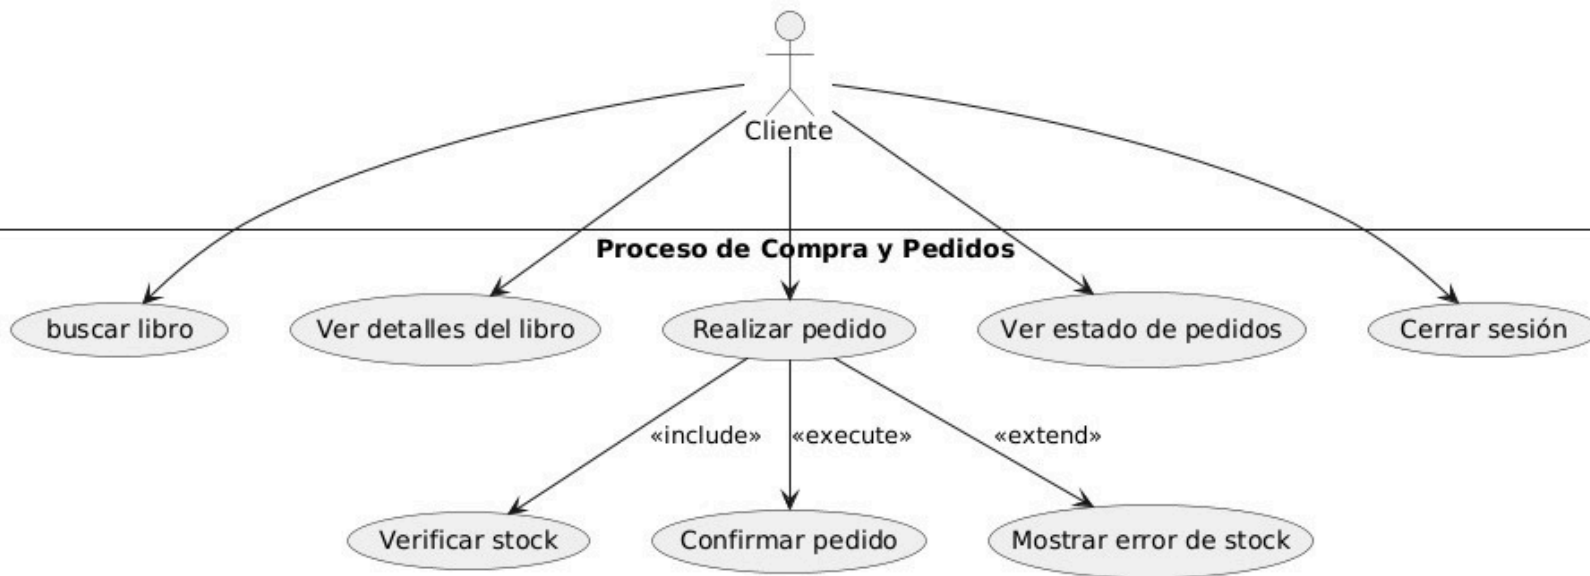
Cliente

Proceso de Compra y Pedidos

buscar libro

Ver detalles del libro

Realizar pedido

Ver estado de pedidos

Cerrar sesión

«include»

«execute»

«extend»

Verificar stock

Confirmar pedido

Mostrar error de stock